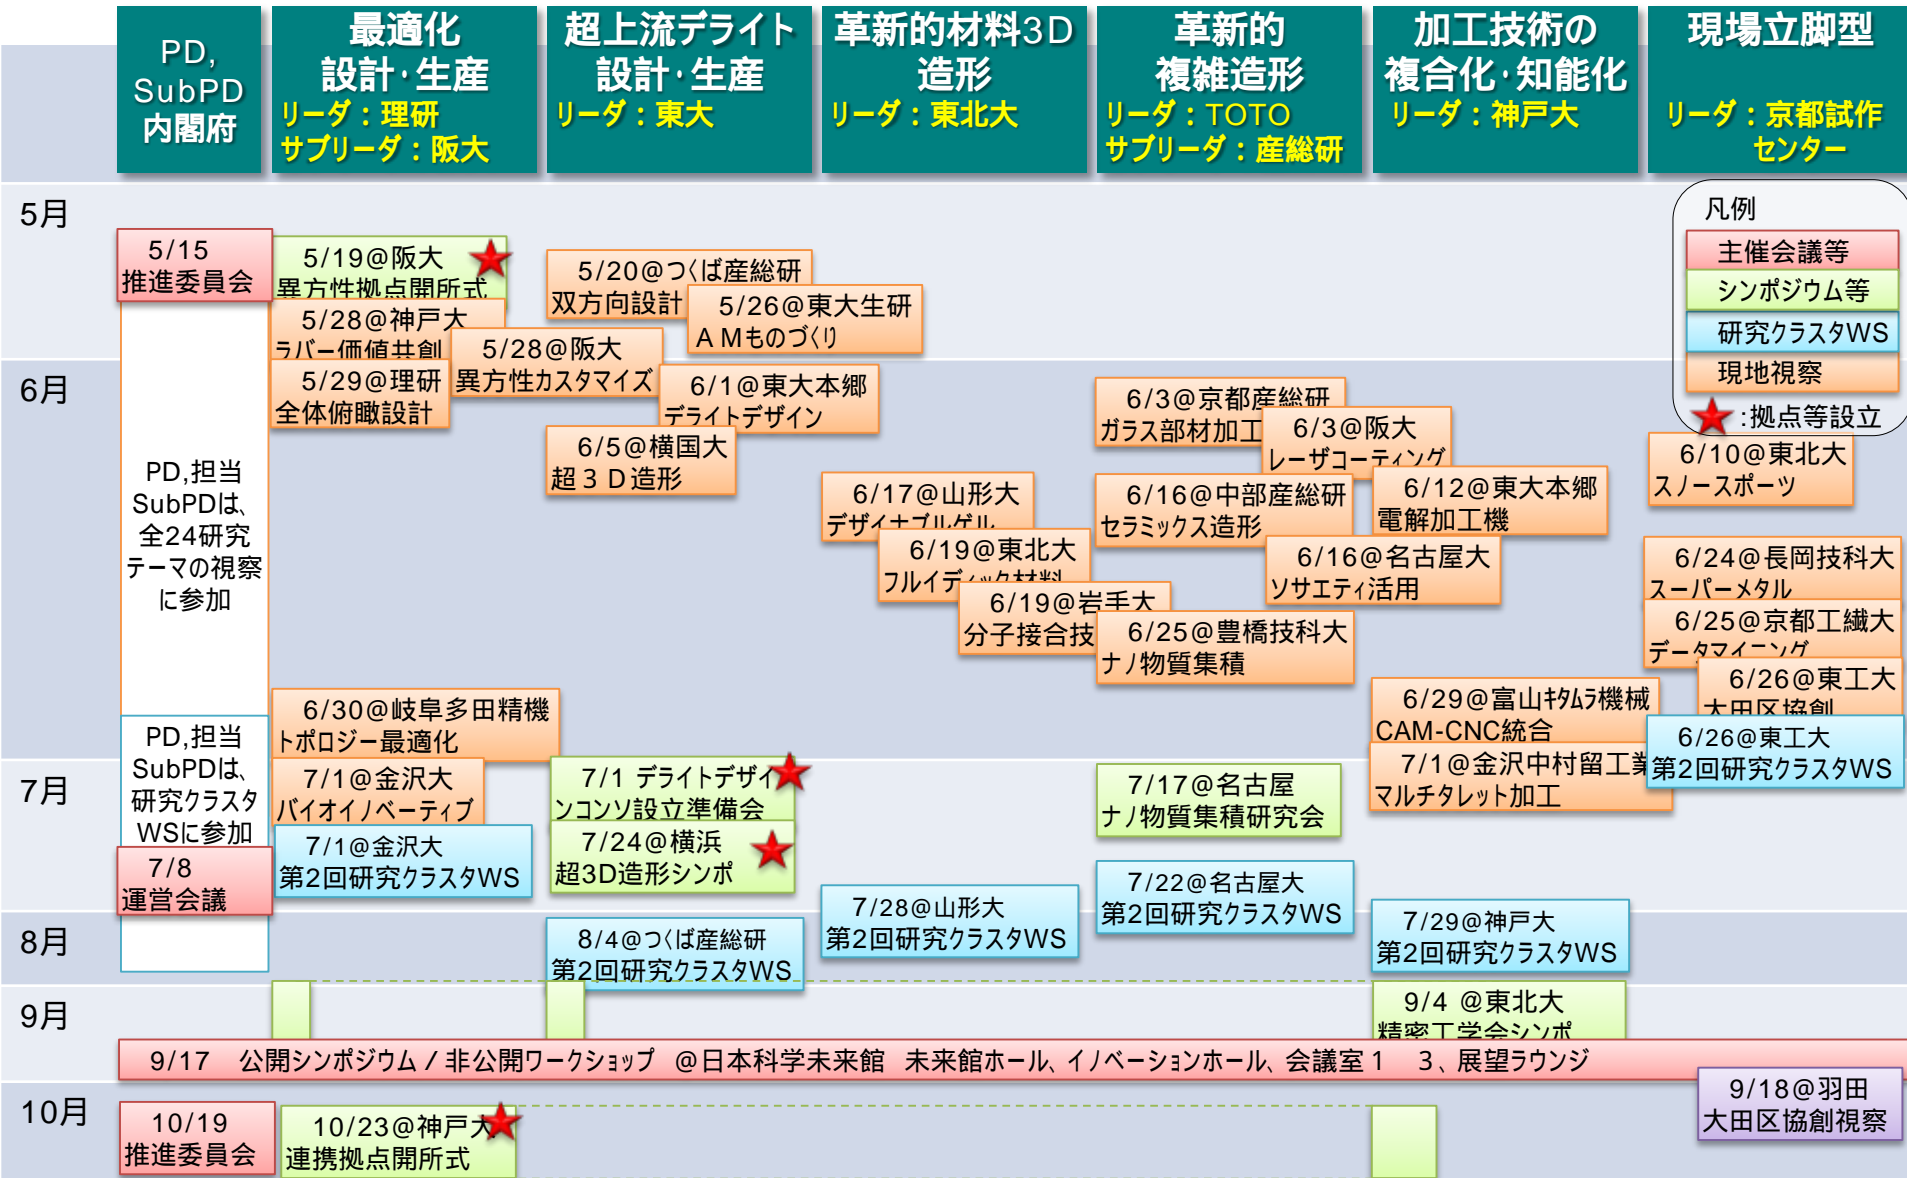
| | PD, SubPD 内閣府 | 最適化 設計･生産 リーダ：理研 サブリーダ：阪大 | 超上流デライト 設計･生産 リーダ：東大 | 革新的材料3D 造形 リーダ：東北大 | 革新的 複雑造形 リーダ：TOTO サブリーダ：産総研 | 加工技術の 複合化･知能化 リーダ：神戸大 | 現場立脚型 リーダ：京都試作センター |
|---|---|---|---|---|---|---|---|

凡例
主催会議等
シンポジウム等
研究クラスタWS
現地視察
:拠点等設立

5月

5/15 推進委員会

5/19@阪大 異方性拠点開所式

5/20@つくば産総研 双方向設計

5/26@東大生研 ＡＭものづくり

5/28@神戸大 ラバー価値共創

5/28@阪大 異方性カスタマイズ

6月

5/29@理研 全体俯瞰設計

6/1@東大本郷 デライトデザイン

6/3@京都産総研 ガラス部材加工

6/3@阪大 レーザコーティング

6/10@東北大 スノースポーツ

PD,担当SubPDは、全24研究テーマの視察に参加

6/5@横国大 超３Ｄ造形

6/17@山形大 デザイナブルゲル

6/16@中部産総研 セラミックス造形

6/12@東大本郷 電解加工機

6/19@東北大 フルイディック材料

6/16@名古屋大 ソサエティ活用

6/24@長岡技科大 スーパーメタル

6/19@岩手大 分子接合技

6/25@豊橋技科大 ナノ物質集積

6/25@京都工繊大 データマイニング

6/26@東工大 大田区協創

6/30@岐阜多田精機 トポロジー最適化

6/29@富山ｷﾀﾑﾗ機械 CAM-CNC統合

6/26@東工大 第2回研究クラスタWS

PD,担当SubPDは、研究クラスタWSに参加

7月

7/1@金沢大 バイオイノベーティブ

7/1 デライトデザインコンソ設立準備会

7/17@名古屋 ナノ物質集積研究会

7/1@金沢中村留工業 マルチタレット加工

7/1@金沢大 第2回研究クラスタWS

7/24@横浜 超3D造形シンポ

7/8 運営会議

7/22@名古屋大 第2回研究クラスタWS

7/28@山形大 第2回研究クラスタWS

7/29@神戸大 第2回研究クラスタWS

8月

8/4@つくば産総研 第2回研究クラスタWS

9月

9/4 @東北大 精密工学会シンポ

9/17　公開シンポジウム / 非公開ワークショップ　@日本科学未来館　未来館ホール、イノベーションホール、会議室１　３、展望ラウンジ

9/18@羽田 大田区協創視察

10月

10/19 推進委員会

10/23@神戸大 連携拠点開所式